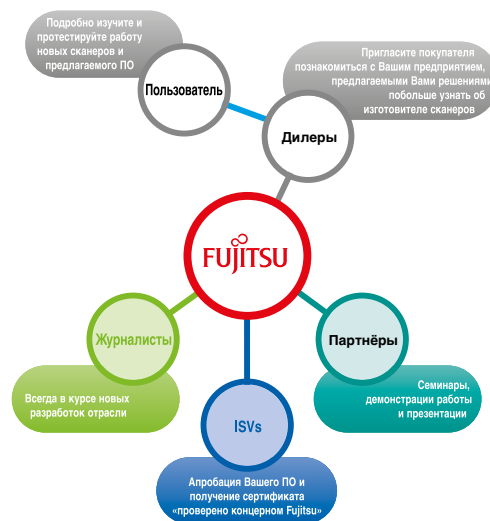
Подробно изучите и протестируйте работу новых сканеров и предлагаемого ПО

Пользователь

Пригласите покупателя познакомиться с Вашим предприятием, предлагаемыми Вами решениями, побольше узнать об изготовителе сканеров

Дилеры

FUJITSU

Журналисты

Всегда в курсе новых разработок отрасли

Партнёры

Семинары, демонстрации работы и презентации

ISVs

Апробация Вашего ПО и получение сертификата «проверено концерном Fujitsu»